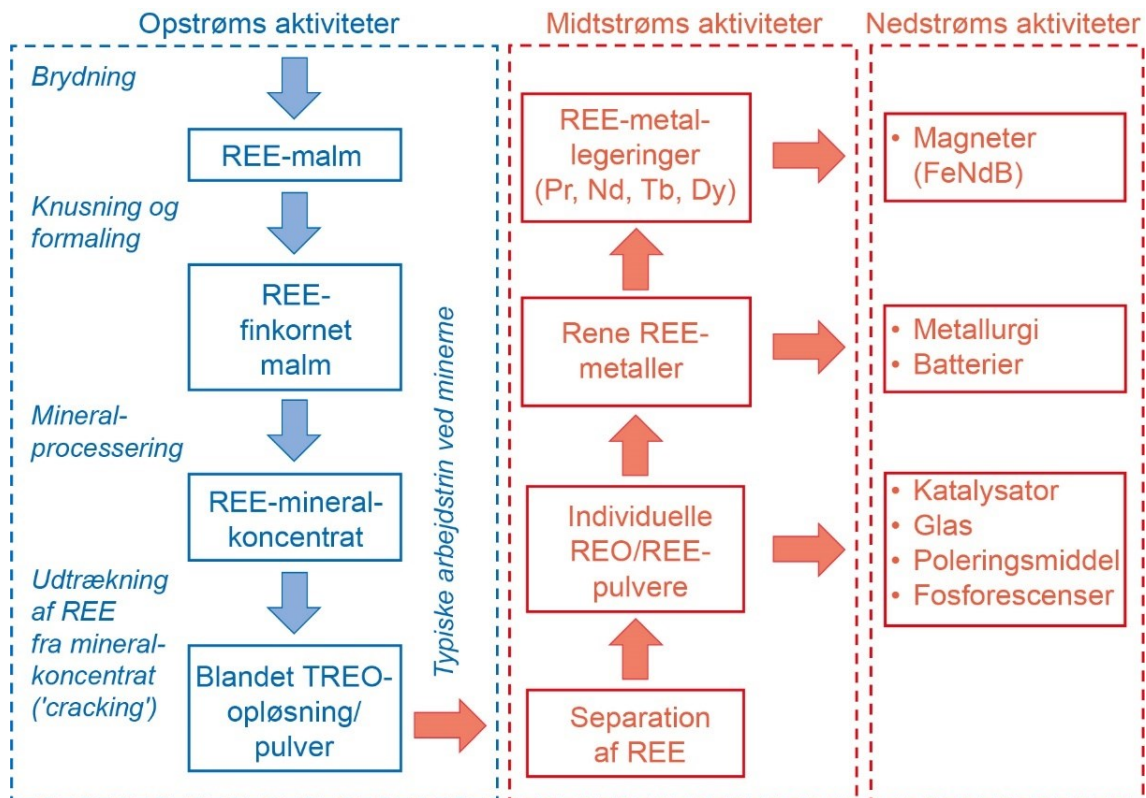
Opstrøms aktiviteter

Brydning

REE-malm

Knusning og formaling

REE-finkornet malm

Mineral-processering

REE-mineral-koncentrat

Udtrækning af REE fra mineral-koncentrat ('cracking')

Blandet TREO-opløsning/ pulver

Typiske arbejdstrin ved minerne

Midtstrøms aktiviteter

REE-metal-legeringer (Pr, Nd, Tb, Dy)

Rene REE-metaller

Individuelle REO/REE-pulvere

Separation af REE

Nedstrøms aktiviteter

• Magneter (FeNdB)

• Metallurgi
• Batterier

• Katalysator
• Glas
• Poleringsmiddel
• Fosforescenser